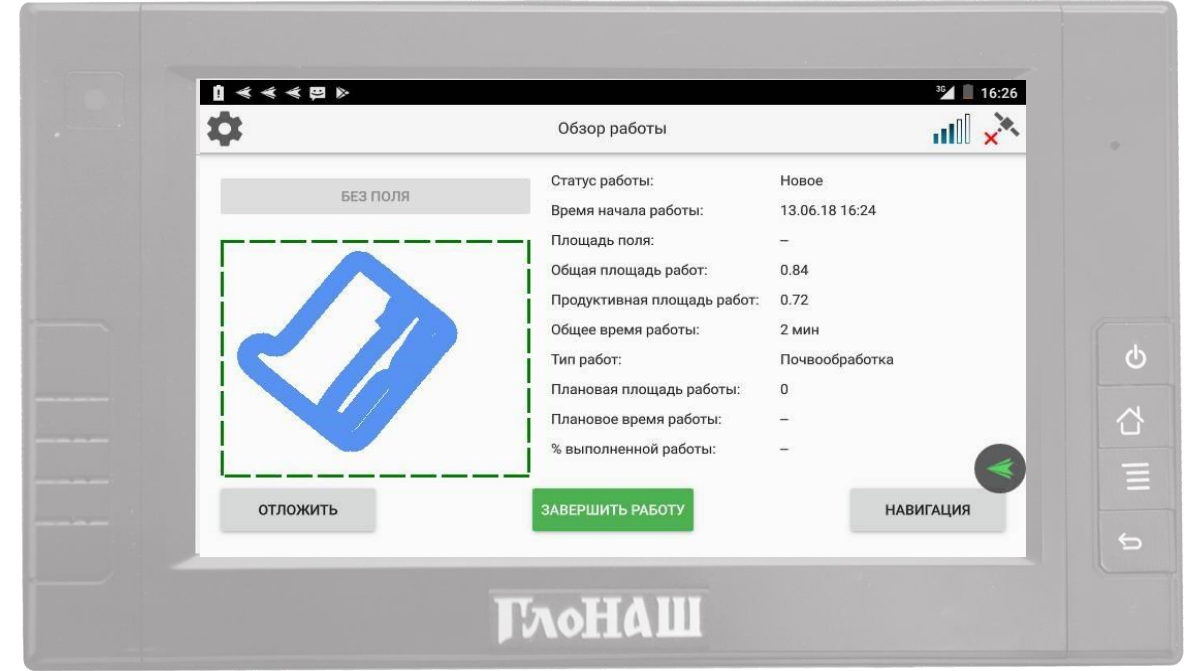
3G 16:26

Обзор работы

БЕЗ ПОЛЯ

| | |
|---|---|
| Статус работы: | Новое |
| Время начала работы: | 13.06.18 16:24 |
| Площадь поля: | – |
| Общая площадь работ: | 0.84 |
| Продуктивная площадь работ: | 0.72 |
| Общее время работы: | 2 мин |
| Тип работ: | Почвообработка |
| Плановая площадь работы: | 0 |
| Плановое время работы: | – |
| % выполненной работы: | – |

ОТЛОЖИТЬ

ЗАВЕРШИТЬ РАБОТУ

НАВИГАЦИЯ

ГлоНАШ